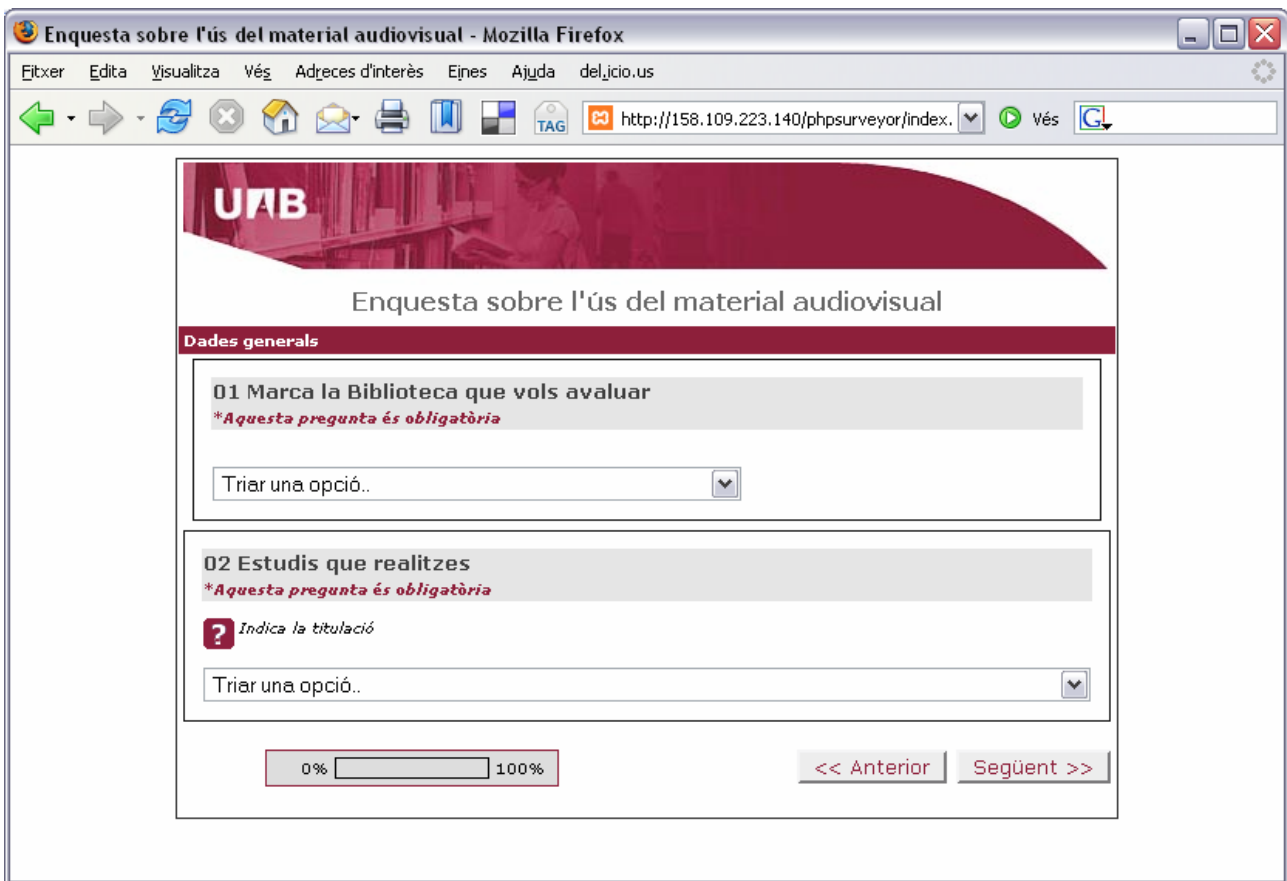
Enquesta sobre l'ús del material audiovisual - Mozilla Firefox

Fitxer Edita Visualitza Vés Adreces d'interès Eines Ajuda del.icio.us

TAG http://158.109.223.140/phpsurveyor/index. Vés

UAB

Enquesta sobre l'ús del material audiovisual

Dades generals

01 Marca la Biblioteca que vols avaluar
*Aquesta pregunta és obligatòria

Triar una opció..

02 Estudis que realitzes
*Aquesta pregunta és obligatòria

? Indica la titulació

Triar una opció..

0% 100%

<< Anterior Següent >>